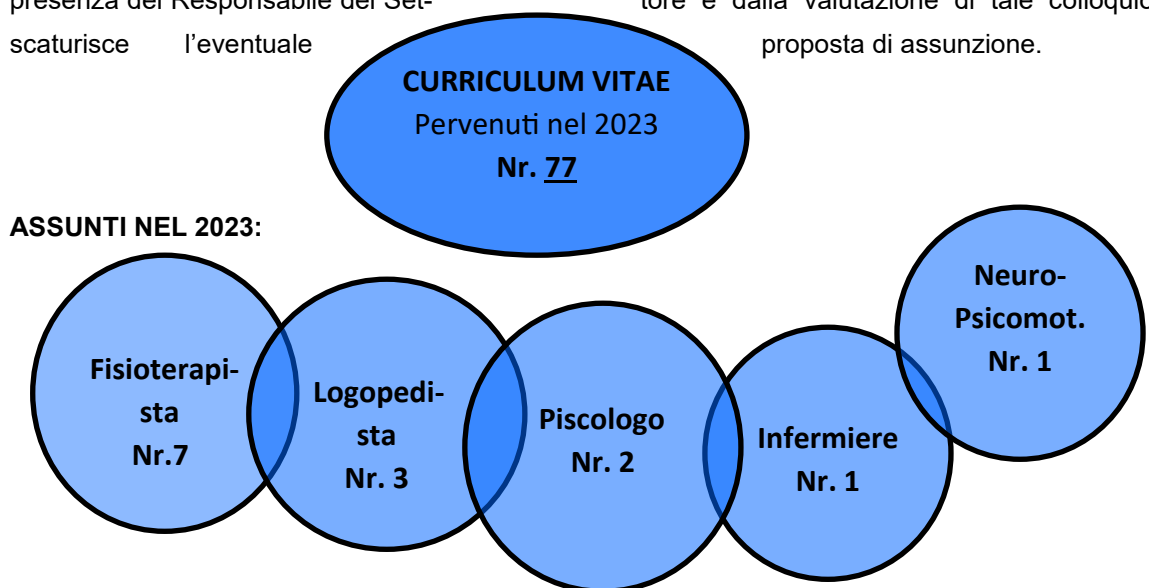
presenza del Responsabile del Settore e dalla valutazione di tale colloquio scaturisce l'eventuale proposta di assunzione.

**CURRICULUM VITAE**
Pervenuti nel 2023
**Nr. 77**

**ASSUNTI NEL 2023:**

Fisioterapista
Nr.7

Logopedista
Nr. 3

Piscologo
Nr. 2

Infermiere
Nr. 1

Neuro-Psicomot.
Nr. 1